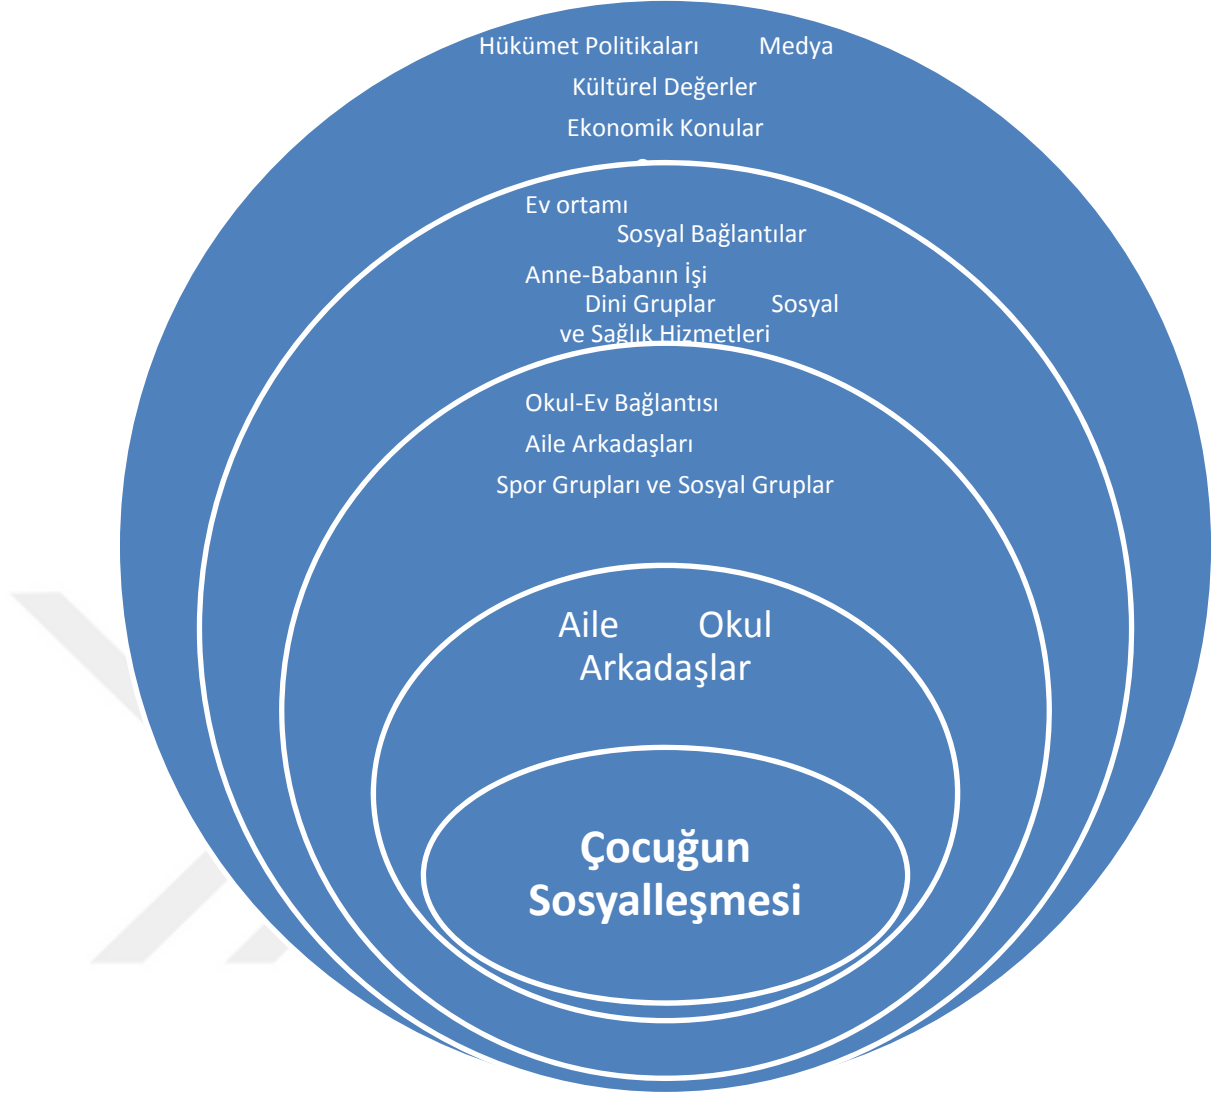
Hükümet Politikaları Medya
Kültürel Değerler
Ekonomik Konular

Ev ortamı
Sosyal Bağlantılar
Anne-Babanın İşi
Dini Gruplar Sosyal ve Sağlık Hizmetleri

Okul-Ev Bağlantısı
Aile Arkadaşları
Spor Grupları ve Sosyal Gruplar

Aile Okul
Arkadaşlar

Çocuğun Sosyalleşmesi